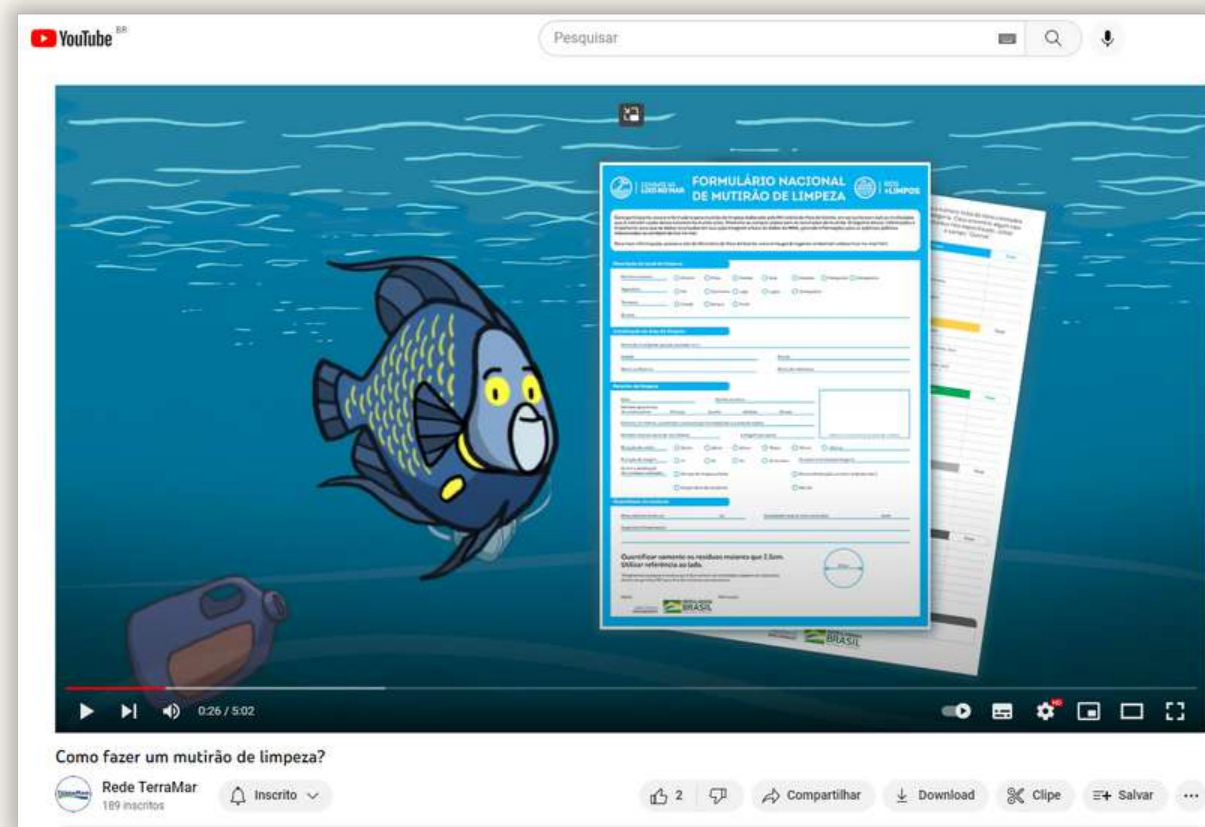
YouTube BR

Pesquisar

COMBATE AO LIXO NO MAR

FORMULÁRIO NACIONAL DE MUTIRÃO DE LIMPEZA

RIOS +LIMPOS

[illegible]

Quantificar somente os resíduos maiores que 2,5cm. Utilizar referência ao lado.

BRASIL

BRASIL

0:26 / 5:02

Como fazer um mutirão de limpeza?

Rede TerraMar
189 inscritos

Inscrito

2

Compartilhar

Download

Clipe

Salvar

...